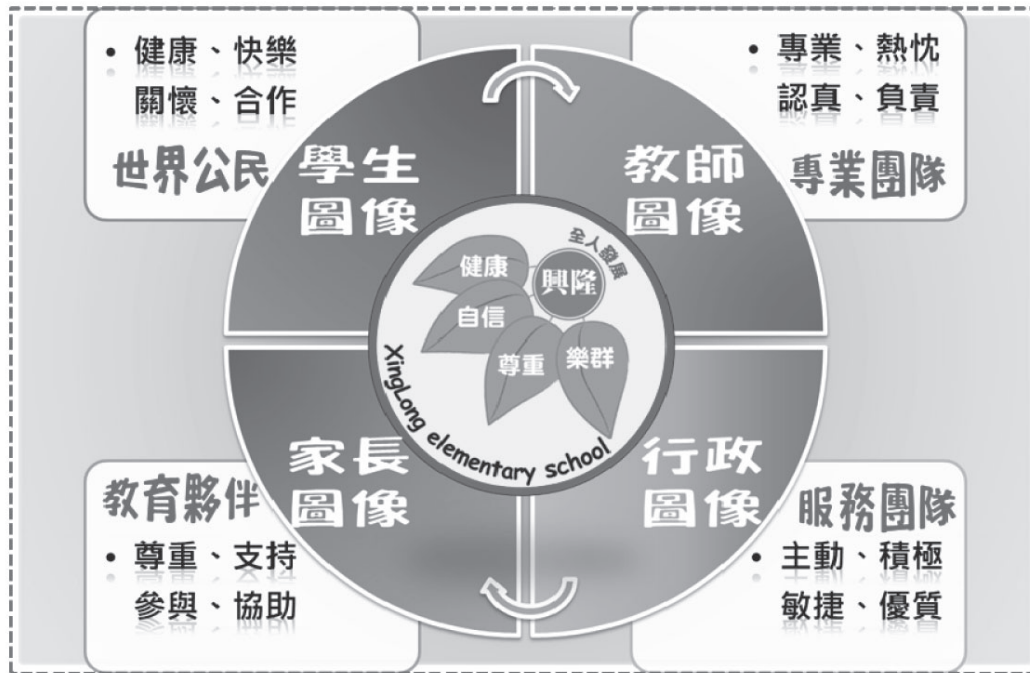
• 健康、快樂
關懷、合作

世界公民

學生
圖像

• 專業、熱忱
認真、負責

專業團隊

教師
圖像

全人發展

興隆

健康

自信

尊重

樂群

XingLong elementary school

家長
圖像

教育夥伴

• 尊重、支持
參與、協助

行政
圖像

服務團隊

• 主動、積極
敏捷、優質